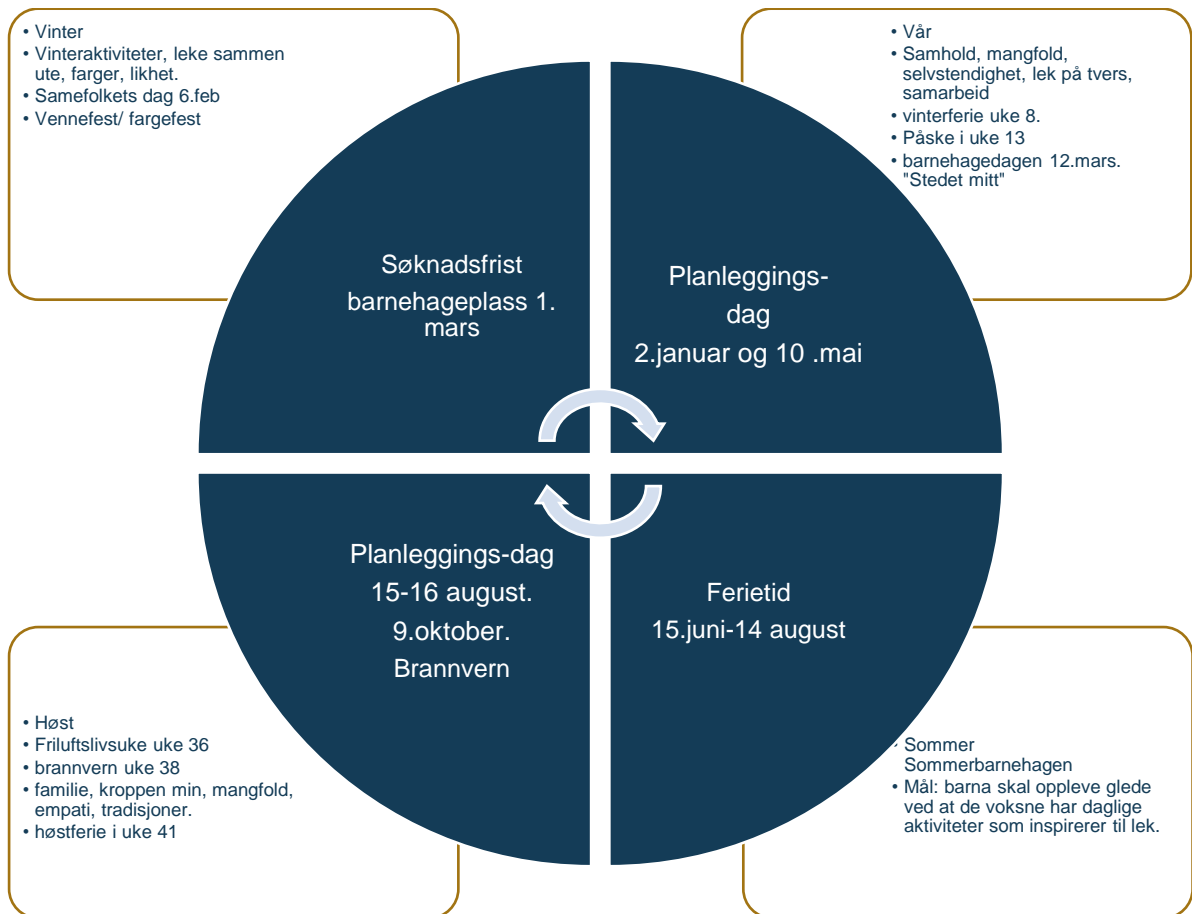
• Vinter
• Vinteraktiviteter, leke sammen ute, farger, likhet.
• Samefolkets dag 6.feb
• Vennefest/ fargefest

• Vår
• Samhold, mangfold, selvstendighet, lek på tvers, samarbeid
• vinterferie uke 8.
• Påske i uke 13
• barnehagedagen 12.mars. "Stedet mitt"

Søknadsfrist barnehageplass 1. mars

Planleggings-dag
2.januar og 10 .mai

Planleggings-dag
15-16 august.
9.oktober.
Brannvern

Ferietid
15.juni-14 august

• Høst
• Friluftslivsuke uke 36
• brannvern uke 38
• familie, kroppen min, mangfold, empati, tradisjoner.
• høstferie i uke 41

• Sommer Sommerbarnehagen
• Mål: barna skal oppleve glede ved at de voksne har daglige aktiviteter som inspirerer til lek.